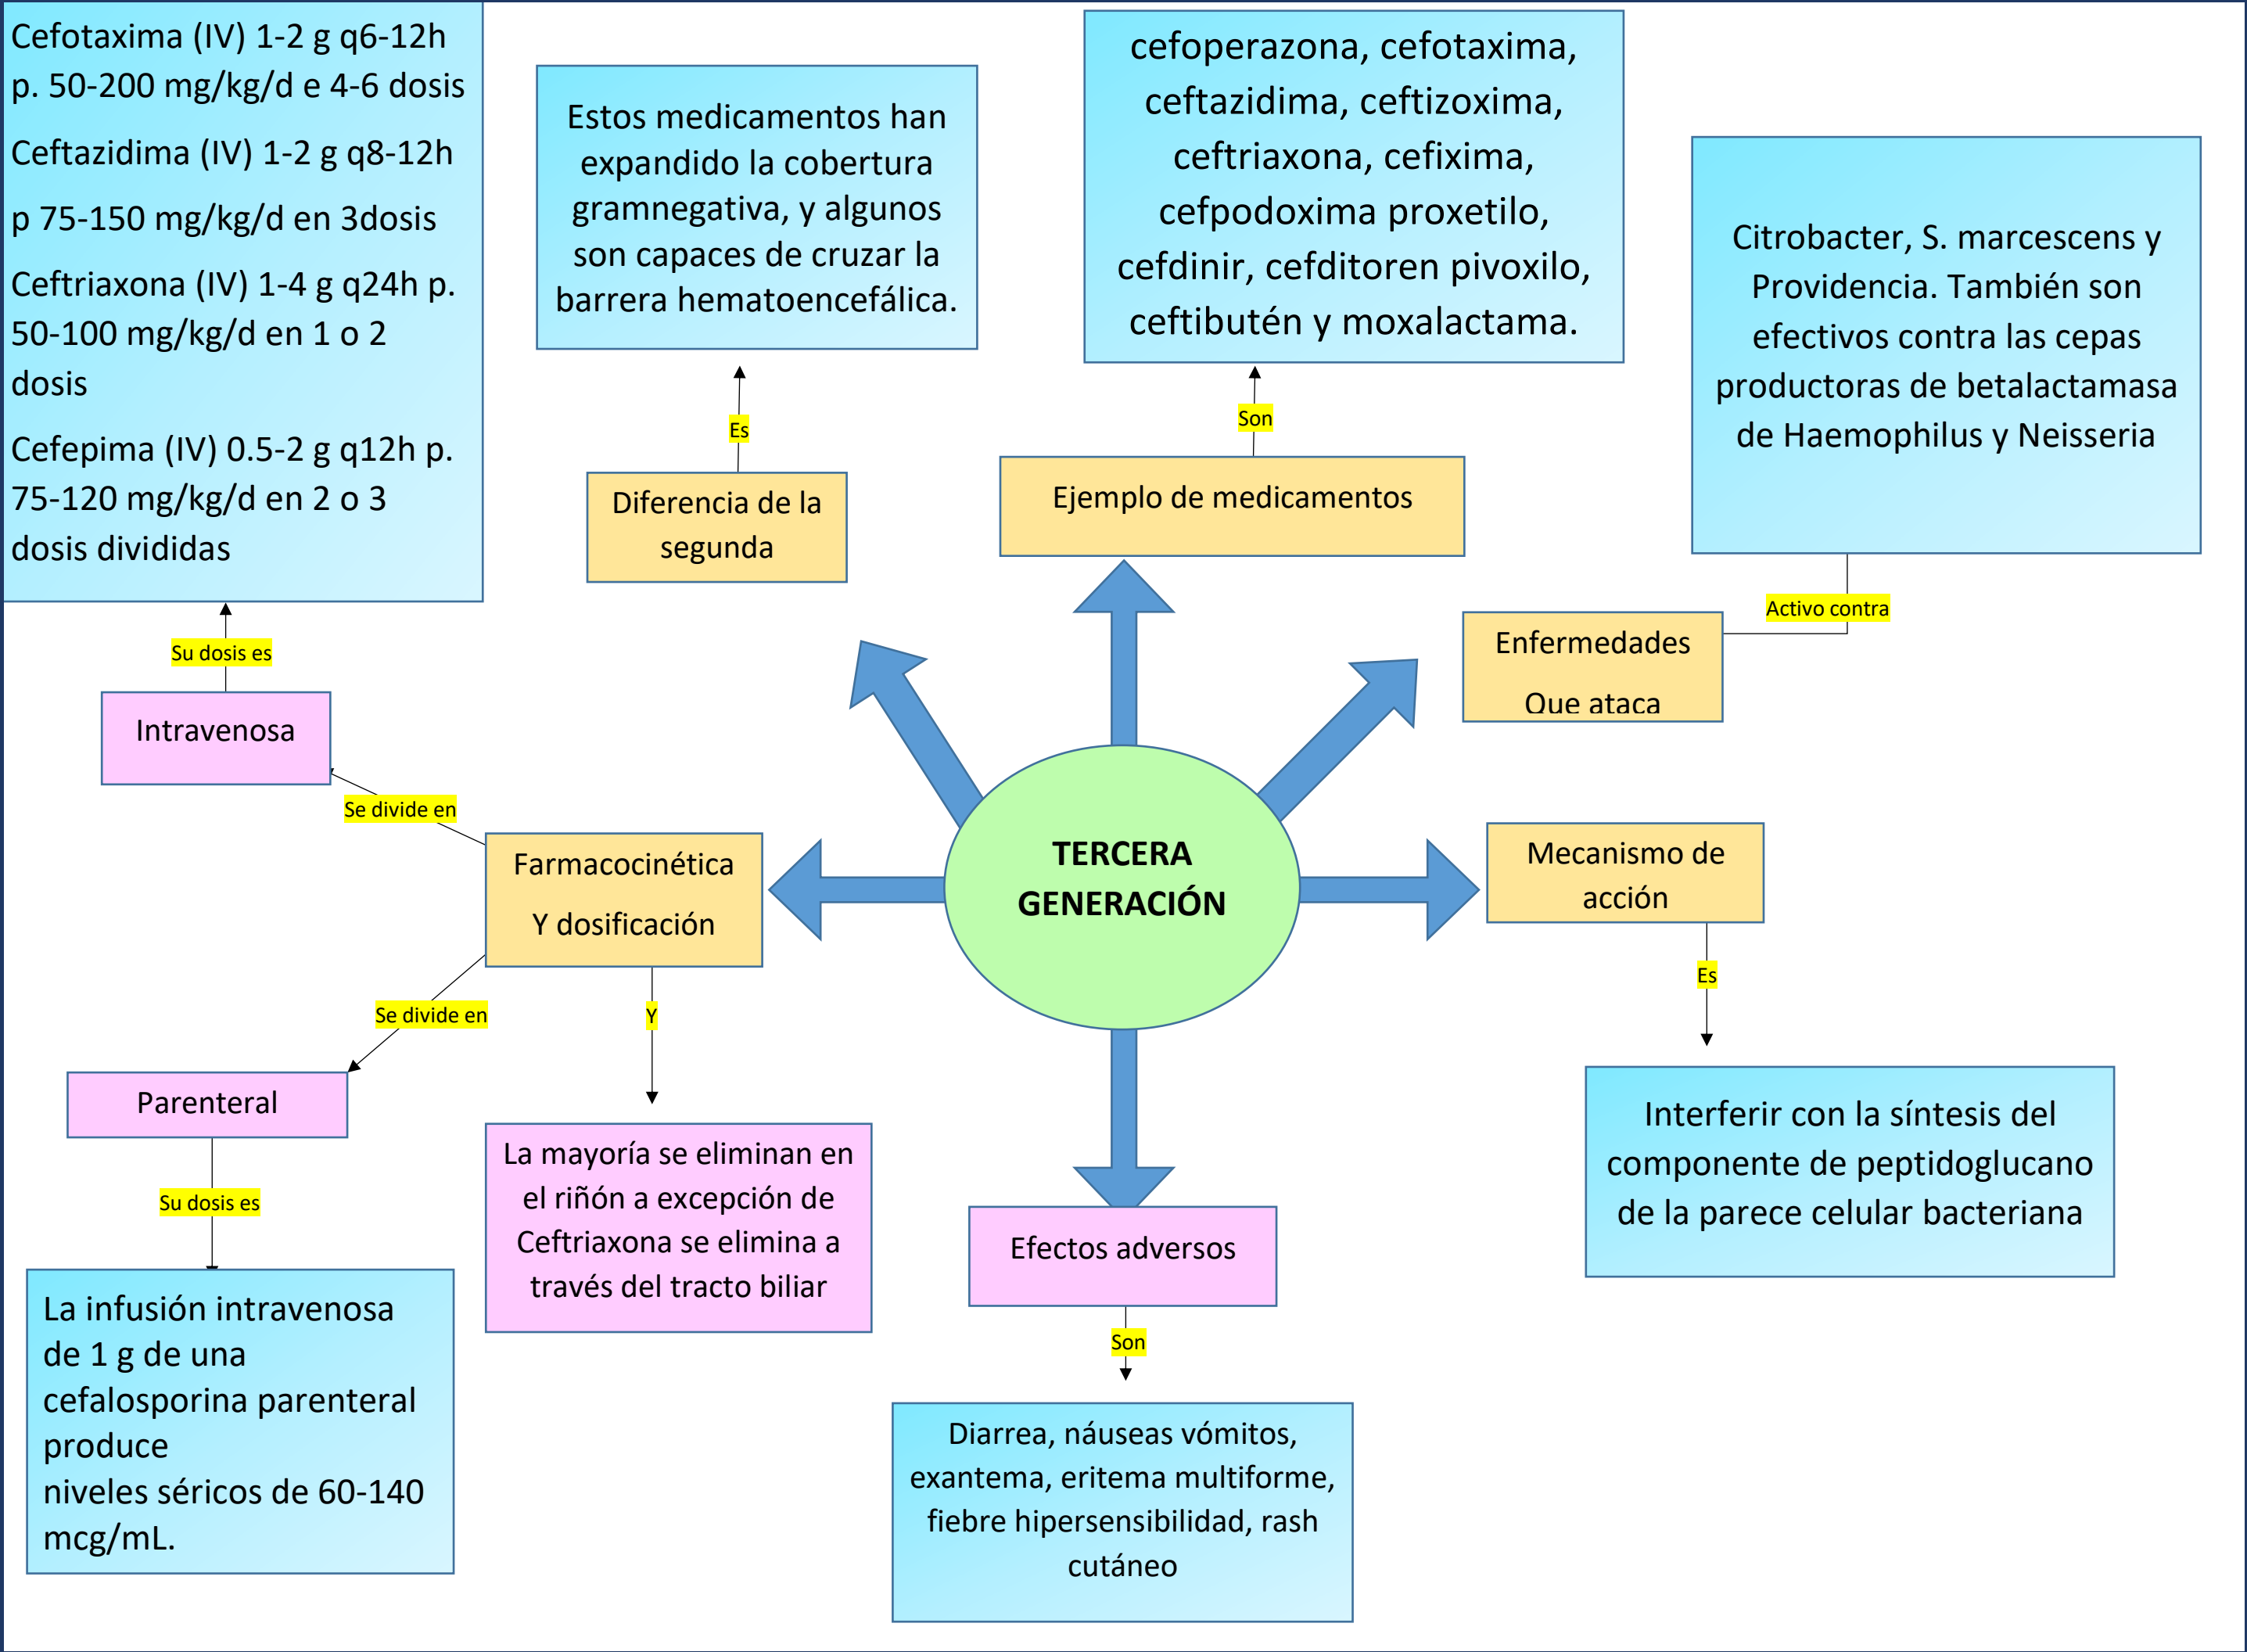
Cefotaxima (IV) 1-2 g q6-12h p. 50-200 mg/kg/d e 4-6 dosis

Ceftazidima (IV) 1-2 g q8-12h

p 75-150 mg/kg/d en 3dosis

Ceftriaxona (IV) 1-4 g q24h p. 50-100 mg/kg/d en 1 o 2 dosis

Cefepima (IV) 0.5-2 g q12h p. 75-120 mg/kg/d en 2 o 3 dosis divididas

Estos medicamentos han expandido la cobertura gramnegativa, y algunos son capaces de cruzar la barrera hematoencefálica.

cefoperazona, cefotaxima, ceftazidima, ceftizoxima, ceftriaxona, cefixima, cefpodoxima proxetilo, cefdinir, cefditoren pivoxilo, ceftibutén y moxalactama.

Citrobacter, S. marcescens y Providencia. También son efectivos contra las cepas productoras de betalactamasa de Haemophilus y Neisseria

Es

Son

Diferencia de la segunda

Ejemplo de medicamentos

Activo contra

Su dosis es

Enfermedades Que ataca

Intravenosa

Se divide en

Farmacocinética Y dosificación

TERCERA GENERACIÓN

Mecanismo de acción

Es

Se divide en

Y

Parenteral

Su dosis es

La mayoría se eliminan en el riñón a excepción de Ceftriaxona se elimina a través del tracto biliar

Efectos adversos

Interferir con la síntesis del componente de peptidoglucano de la parece celular bacteriana

La infusión intravenosa de 1 g de una cefalosporina parenteral produce niveles séricos de 60-140 mcg/mL.

Son

Diarrea, náuseas vómitos, exantema, eritema multiforme, fiebre hipersensibilidad, rash cutáneo